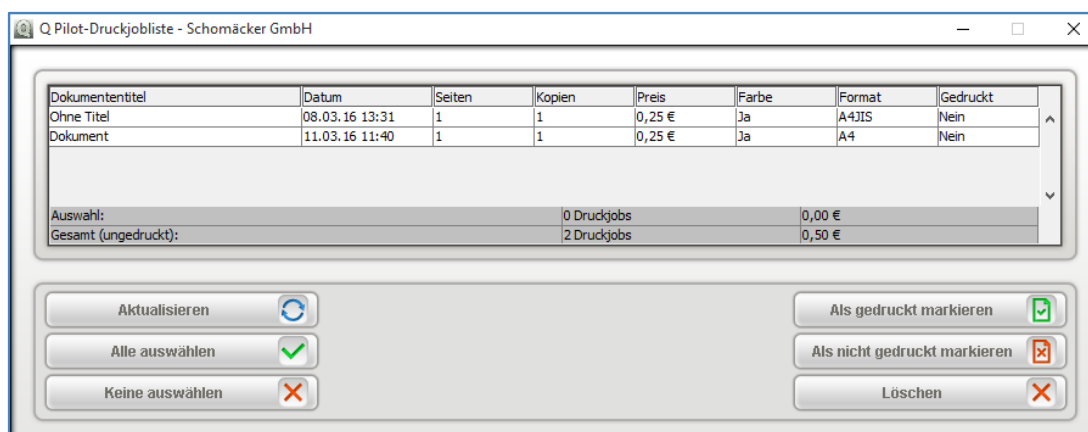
Q Pilot-Druckjobliste - Schomäcker GmbH

| Dokumententitel | Datum | Seiten | Kopien | Preis | Farbe | Format | Gedruckt |
|---|---|---|---|---|---|---|---|
| Ohne Titel | 08.03.16 13:31 | 1 | 1 | 0,25 € | Ja | A4JIS | Nein |
| Dokument | 11.03.16 11:40 | 1 | 1 | 0,25 € | Ja | A4 | Nein |

| | | |
|---|---|---|
| Auswahl: | 0 Druckjobs | 0,00 € |
| Gesamt (ungedruckt): | 2 Druckjobs | 0,50 € |

Aktualisieren
Alle auswählen
Keine auswählen
Als gedruckt markieren
Als nicht gedruckt markieren
Löschen